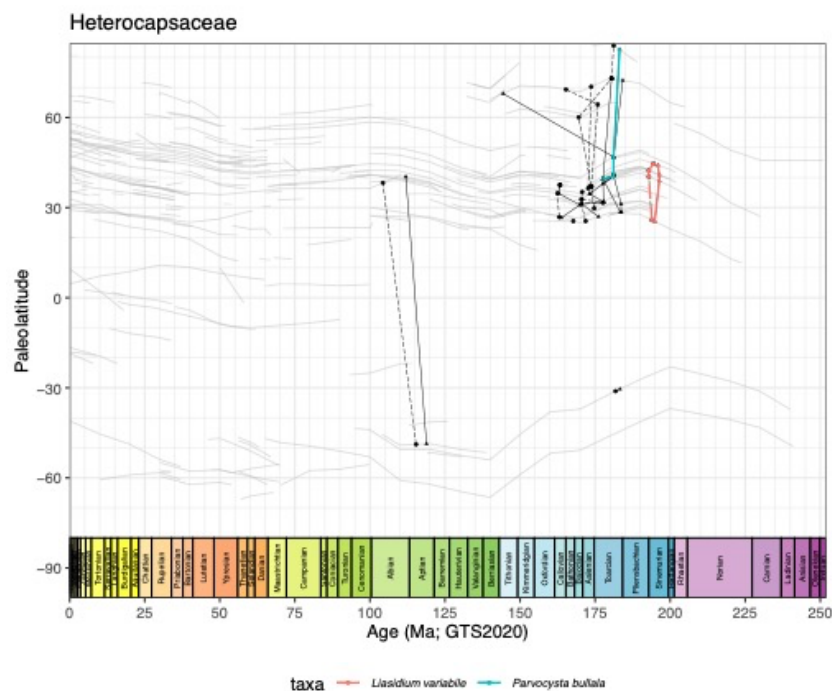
Heterocapsaceae

Paleolatitude

60
30
0
−30
−60
−90

Thanetian Selandian Danian Maastrichtian Campanian Santonian Coniacian Turonian Cenomanian Albian Aptian Barremian Hauterivian Valanginian Berriasian Tithonian Kimmeridgian Oxfordian Callovian Bathonian Bajocian Aalenian Toarcian Pliensbachian Sinemurian Hettangian Rhaetian Norian Carnian Ladinian Anisian Olenekian Induan Chattian Rupelian Priabonian Bartonian Lutetian Ypresian Aquitanian Burdigalian Langhian Serravallian Tortonian Messinian

0 25 50 75 100 125 150 175 200 225 250

Age (Ma; GTS2020)

taxa Liasidium variabile Parvocysta bullula